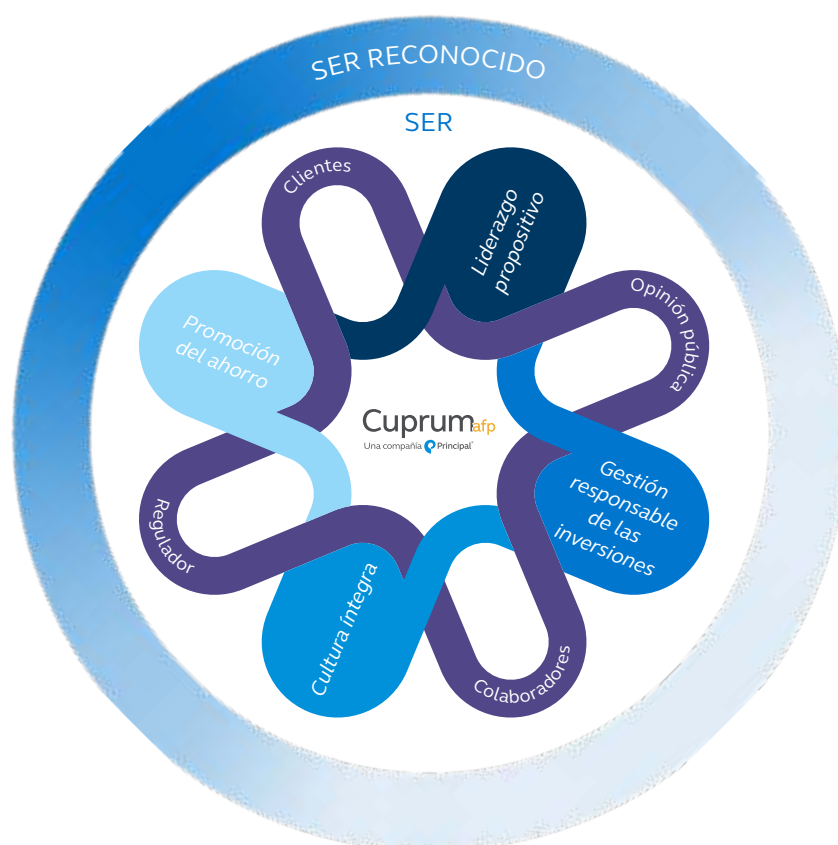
SER RECONOCIDO

SER

Clientes

Liderazgo propositivo

Opinión pública

Gestión responsable de las inversiones

Colaboradores

Cultura íntegra

Regulador

Promoción del ahorro

Cuprum afp
Una compañía Principal